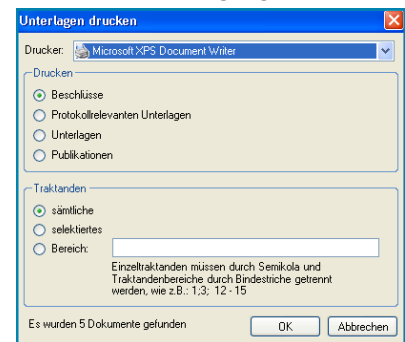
Unterlagen drucken

Drucker: Microsoft XPS Document Writer

Drucken
Beschlüsse
Protokollrelevanten Unterlagen
Unterlagen
Publikationen

Traktanden
sämtliche
selektiertes
Bereich:

Einzeltraktanden müssen durch Semikola und Traktandenbereiche durch Bindestriche getrennt werden, wie z.B.: 1;3; 12 - 15

Es wurden 5 Dokumente gefunden
OK
Abbrechen